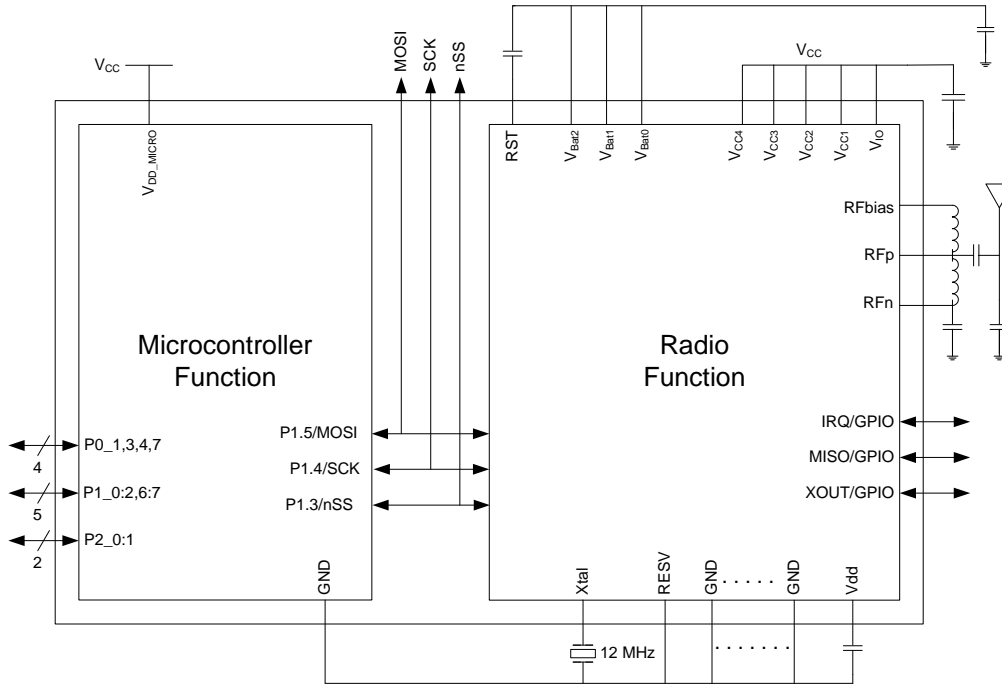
$V_{CC}$

$V_{DD\_MICRO}$

MOSI
SCK
nSS

$V_{CC}$

RST
$V_{Bat2}$
$V_{Bat1}$
$V_{Bat0}$
$V_{CC4}$
$V_{CC3}$
$V_{CC2}$
$V_{CC1}$
$V_{IO}$

RFbias
RFp
RFn

Microcontroller Function

Radio Function

P0_1,3,4,7
4
P1_0:2,6:7
5
P2_0:1
2

P1.5/MOSI
P1.4/SCK
P1.3/nSS

IRQ/GPIO
MISO/GPIO
XOUT/GPIO

GND

Xtal
RESV
GND
. . . . .
GND
Vdd

12 MHz
. . . . . . .